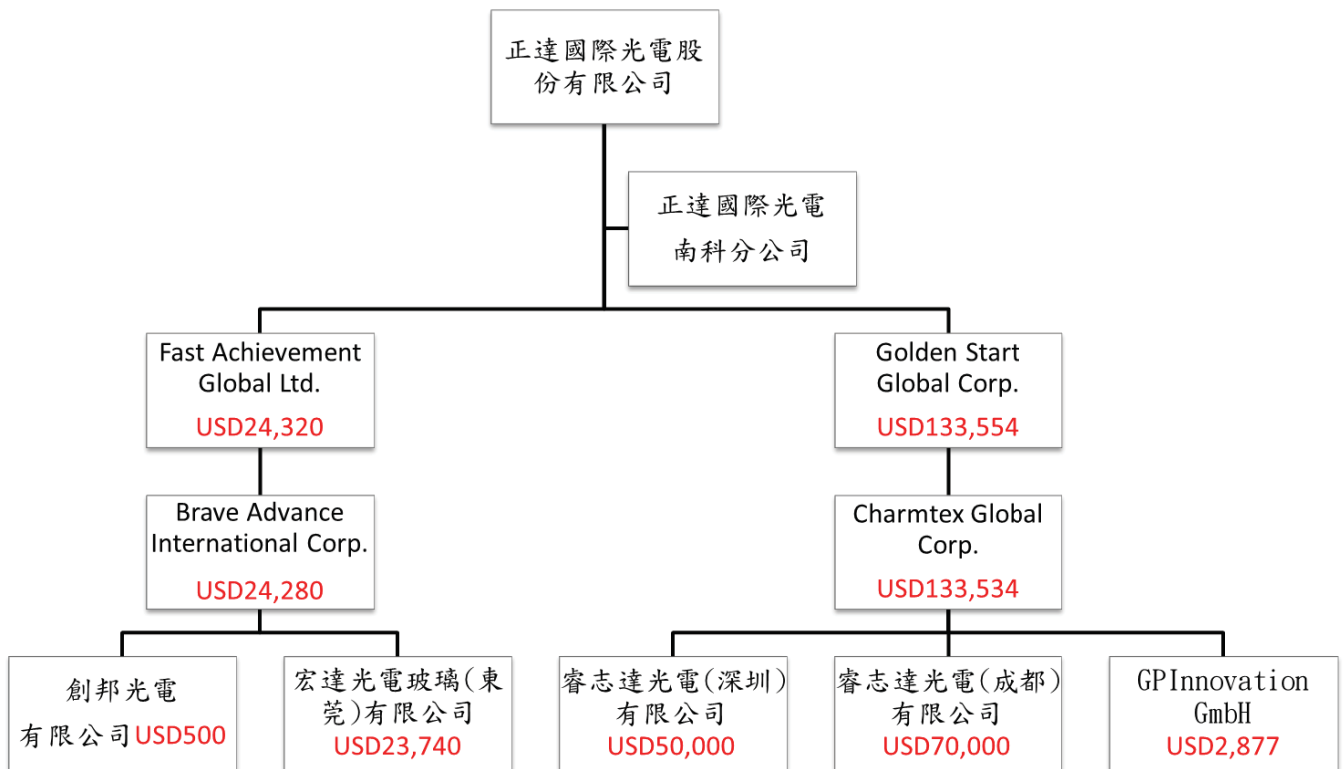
正達國際光電股份有限公司

正達國際光電南科分公司

Fast Achievement Global Ltd.
USD24,320

Brave Advance International Corp.
USD24,280

創邦光電有限公司USD500

宏達光電玻璃(東莞)有限公司
USD23,740

Golden Start Global Corp.
USD133,554

Charmtex Global Corp.
USD133,534

睿志達光電(深圳)有限公司
USD50,000

睿志達光電(成都)有限公司
USD70,000

GPInnovation GmbH
USD2,877